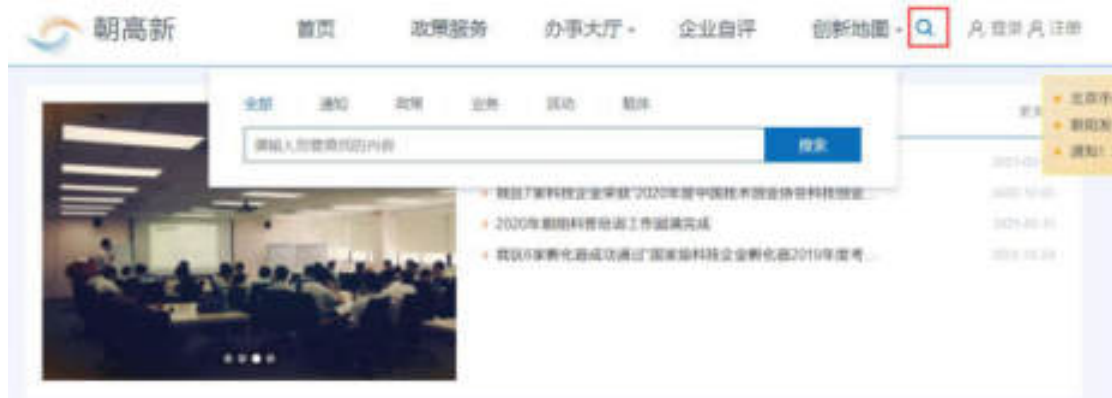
朝高新

首页 政策服务 办事大厅 企业自评 创新地图 登录 注册

全部 通知 政策 业务 活动 载体

请输入您要查找的内容

搜索

更多

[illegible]

我区7家科技企业荣获"2020年度中国技术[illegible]科技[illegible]" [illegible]

2020年朝阳科普总结工作圆满完成 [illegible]

我区6家孵化器成功通过"国家级科技企业孵化器2019年度考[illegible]" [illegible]

北京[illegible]

朝阳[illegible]

通知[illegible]